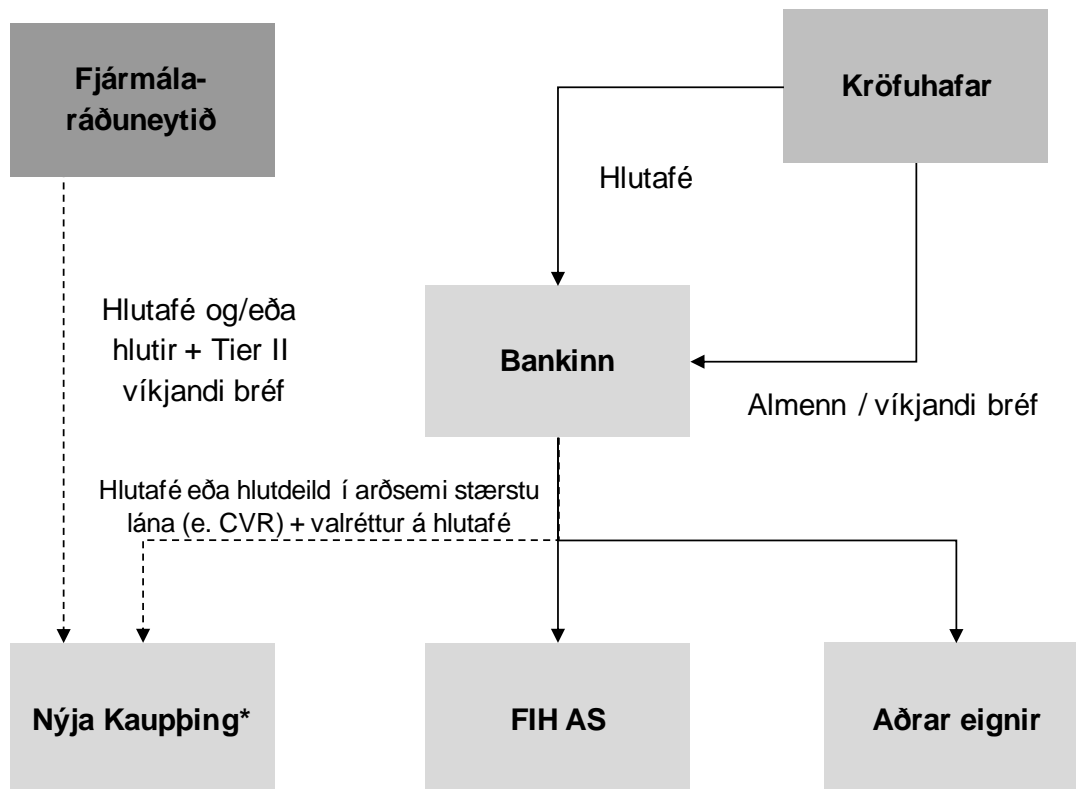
Fjármálaráðuneytið

Kröfuhafar

Hlutafé

Hlutafé og/eða hlutir + Tier II víkjandi bréf

Bankinn

Almenn / víkjandi bréf

Hlutafé eða hlutdeild í arðsemi stærstu lána (e. CVR) + valréttur á hlutafé

Nýja Kaupþing*

FIH AS

Aðrar eignir